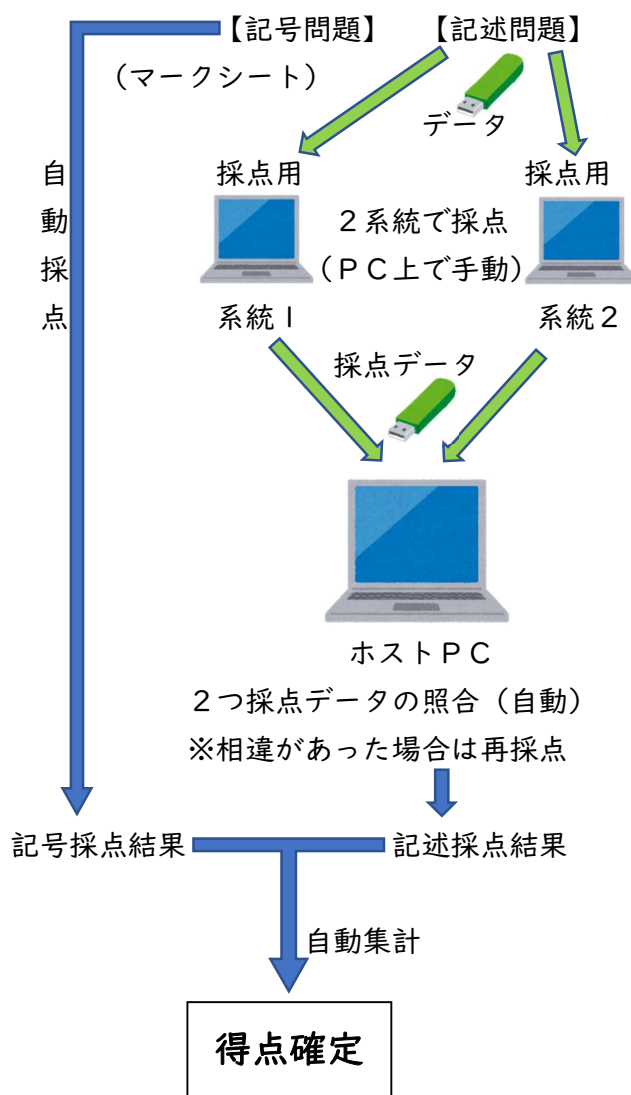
【記号問題】

（マークシート）

【記述問題】

データ

自動採点

採点用

採点用

２系統で採点
（ＰＣ上で手動）

系統Ｉ

系統２

採点データ

ホストＰＣ
２つ採点データの照合（自動）
※相違があった場合は再採点

記号採点結果

記述採点結果

自動集計

得点確定